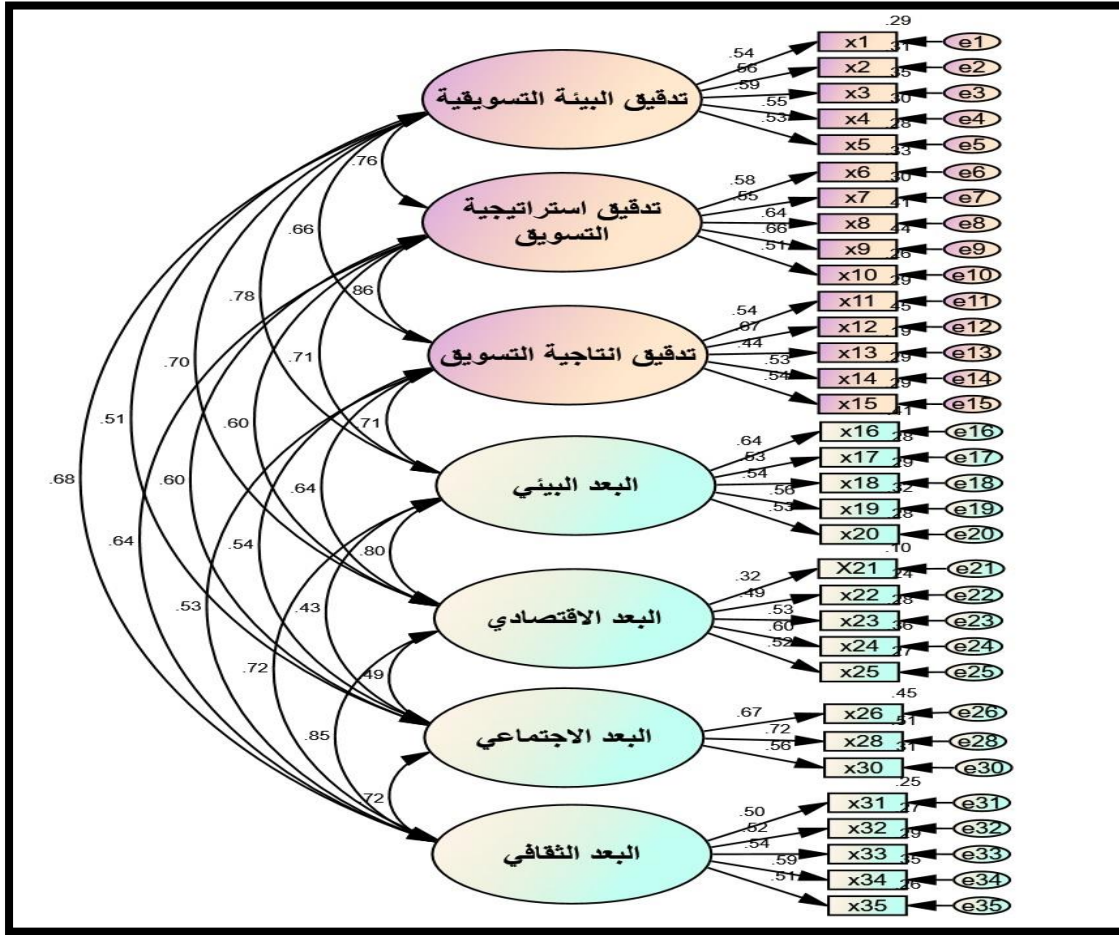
تدقيق البيئة التسويقية
.54
.56
.59
.55
.53
x1 .29
x2 .31
x3 .35
x4 .30
x5 .28
.33
e1
e2
e3
e4
e5

.76

تدقيق استراتيجية التسويق
.58
.55
.64
.66
.51
x6 .30
x7 .41
x8 .44
x9 .26
x10 .29
e6
e7
e8
e9
e10

.66
.86
.78

تدقيق انتاجية التسويق
.54
.67
.44
.53
.54
x11 .45
x12 .19
x13 .29
x14 .29
x15 .41
e11
e12
e13
e14
e15

.70
.71
.51
.60
.71
.68
.60

البعد البيئي
.64
.53
.54
.56
.53
x16 .28
x17 .29
x18 .32
x19 .28
x20
.10
e16
e17
e18
e19
e20

.64
.64
.54
.80
.53

البعد الاقتصادي
.32
.49
.53
.60
.52
X21 .24
x22 .28
x23 .36
x24 .27
x25
e21
e22
e23
e24
e25

.43
.72
.49

البعد الاجتماعي
.67
.72
.56
.45
x26 .51
x28 .31
x30
.25
e26
e28
e30

.85
.72

البعد الثقافي
.50
.52
.54
.59
.51
x31 .27
x32 .29
x33 .35
x34 .26
x35
e31
e32
e33
e34
e35